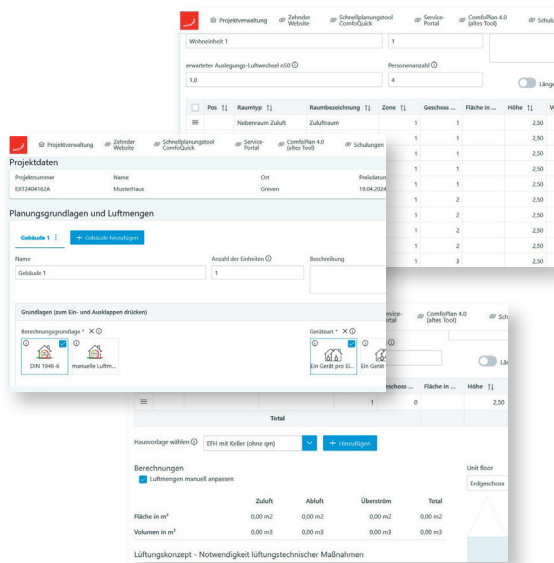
Projektverwaltung Zehnder Website Schnellplanungstool ComfoQuick Service-Portal ComfoPlan 4.0 (altes Tool) Schulungen

Wohneinheit 1

1

erwarteter Auslegungs-Luftwechsel n50 ⓘ

1,0

Personenanzahl ⓘ

4

Länge

| | Pos | Raumtyp | Raumbezeichnung | Zone | Geschoss ... | Fläche in ... | Höhe | |
|---|---|---|---|---|---|---|---|---|
| ≡ | | Nebenraum Zuluft | Zuluftraum | 1 | 1 | | 2,50 | |
| | | | | 1 | 1 | | 2,50 | |
| | | | | 1 | 1 | | 2,50 | |
| | | | | 1 | 1 | | 2,50 | |
| | | | | 1 | 1 | | 2,50 | |
| | | | | 1 | 2 | | 2,50 | |
| | | | | 1 | 2 | | 2,50 | |
| | | | | 1 | 2 | | 2,50 | |
| | | | | 1 | 2 | | 2,50 | |
| | | | | 1 | 3 | | 2,50 | |

Projektverwaltung Zehnder Website Schnellplanungstool ComfoQuick Service-Portal ComfoPlan 4.0 (altes Tool) Schulungen

Projektdaten

| Projektnummer | Name | Ort | Preisdatum |
|---|---|---|---|
| EXT2404162A | MusterHaus | Greven | 19.04.2024 |

Planungsgrundlagen und Luftmengen

Gebäude 1 + Gebäude hinzufügen

Name

Gebäude 1

Anzahl der Einheiten ⓘ

1

Beschreibung

Grundlagen (zum Ein- und Ausklappen drücken)

Berechnungsgrundlage * ✕ ⓘ

DIN 1946-6

manuelle Luftm...

Geräteart * ✕ ⓘ

Ein Gerät pro Ei...

Ein Gerät

Service-Portal ComfoPlan 4.0 (altes Tool) Schu

Län

Geschoss ... Fläche in ... Höhe

≡ 1 0 2,50

Total

Hausvorlage wählen ⓘ EFH mit Keller (ohne qm) + Hinzufügen

Unit floor

Erdgeschoss

Berechnungen

Luftmengen manuell anpassen

| | Zuluft | Abluft | Überström | Total |
|---|---|---|---|---|
| Fläche in m² | 0,00 m2 | 0,00 m2 | 0,00 m2 | 0,00 m2 |
| Volumen in m³ | 0,00 m3 | 0,00 m3 | 0,00 m3 | 0,00 m3 |

Lüftungskonzept - Notwendigkeit lüftungstechnischer Maßnahmen